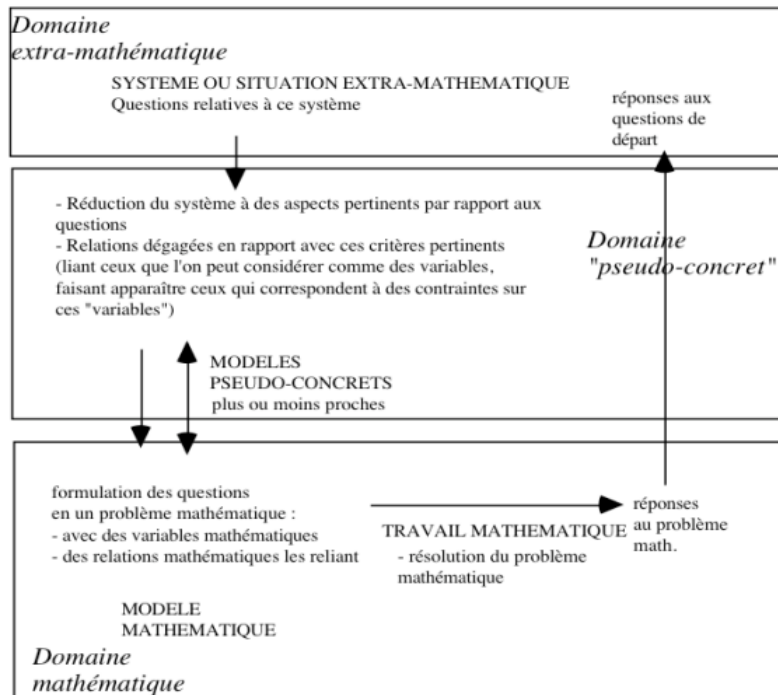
Domaine extra-mathématique

SYSTEME OU SITUATION EXTRA-MATHEMATIQUE
Questions relatives à ce système

réponses aux questions de départ

- Réduction du système à des aspects pertinents par rapport aux questions
- Relations dégagées en rapport avec ces critères pertinents (liant ceux que l'on peut considérer comme des variables, faisant apparaître ceux qui correspondent à des contraintes sur ces "variables")

Domaine "pseudo-concret"

MODELES
PSEUDO-CONCRETS
plus ou moins proches

formulation des questions en un problème mathématique :
- avec des variables mathématiques
- des relations mathématiques les reliant

TRAVAIL MATHEMATIQUE
- résolution du problème mathématique

réponses au problème math.

MODELE
MATHEMATIQUE

Domaine mathématique